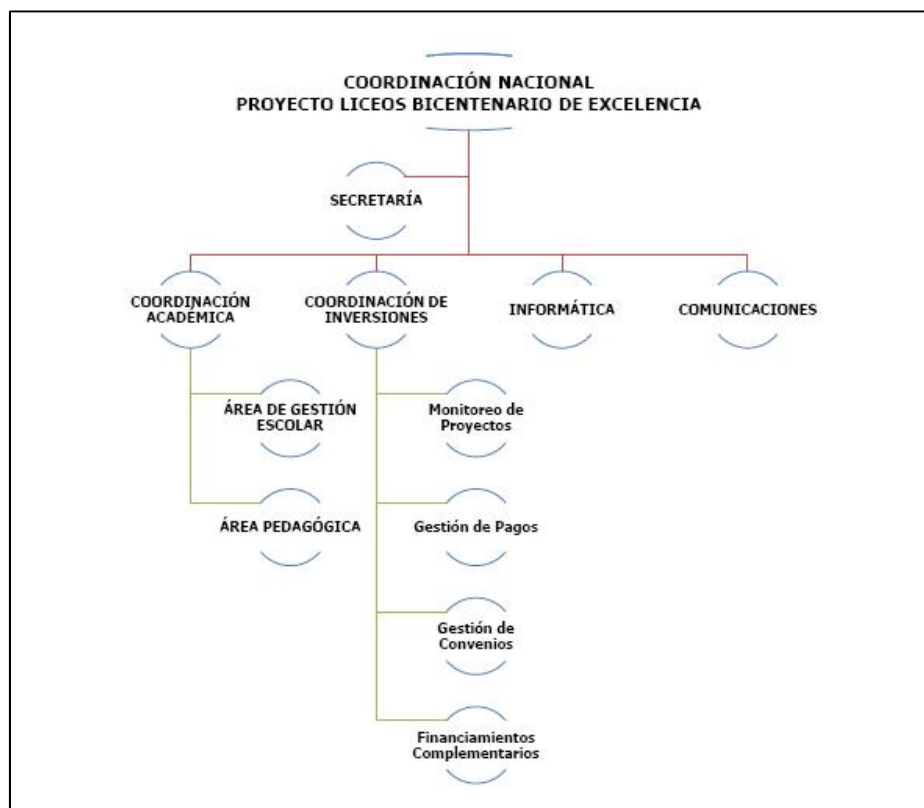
COORDINACIÓN NACIONAL
PROYECTO LICEOS BICENTENARIO DE EXCELENCIA

SECRETARÍA

COORDINACIÓN ACADÉMICA

COORDINACIÓN DE INVERSIONES

INFORMÁTICA

COMUNICACIONES

ÁREA DE GESTIÓN ESCOLAR

ÁREA PEDAGÓGICA

Monitoreo de Proyectos

Gestión de Pagos

Gestión de Convenios

Financiamientos Complementarios